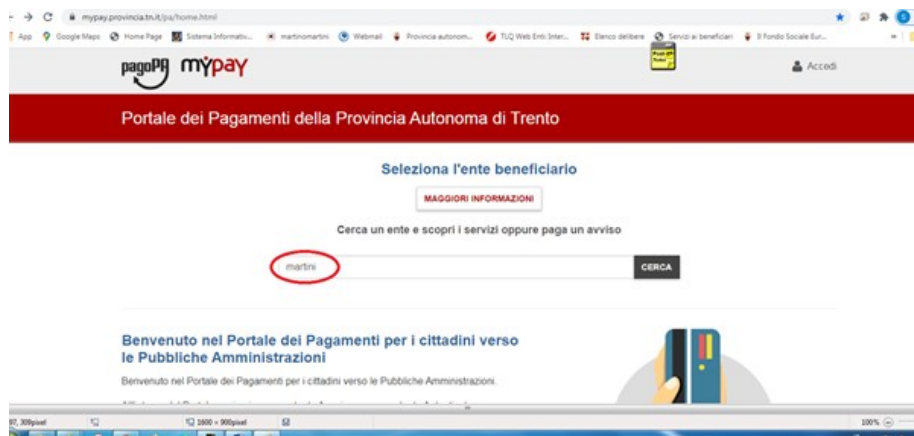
mypay.provincia.tn.it/pa/home.html

App Google Maps Home Page Sistema Informativ... martinomartini Webmail Provincia autonom... TLQ Web Enti Inter... Elenco delibere Servizi ai beneficiari Il Fondo Sociale Eur...

pagoPA mypay

Accedi

Portale dei Pagamenti della Provincia Autonoma di Trento

Seleziona l'ente beneficiario

MAGGIORI INFORMAZIONI

Cerca un ente e scopri i servizi oppure paga un avviso

martini

CERCA

Benvenuto nel Portale dei Pagamenti per i cittadini verso le Pubbliche Amministrazioni

Benvenuto nel Portale dei Pagamenti per i cittadini verso le Pubbliche Amministrazioni.

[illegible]

97, 309pixel

1600 × 900pixel

100%